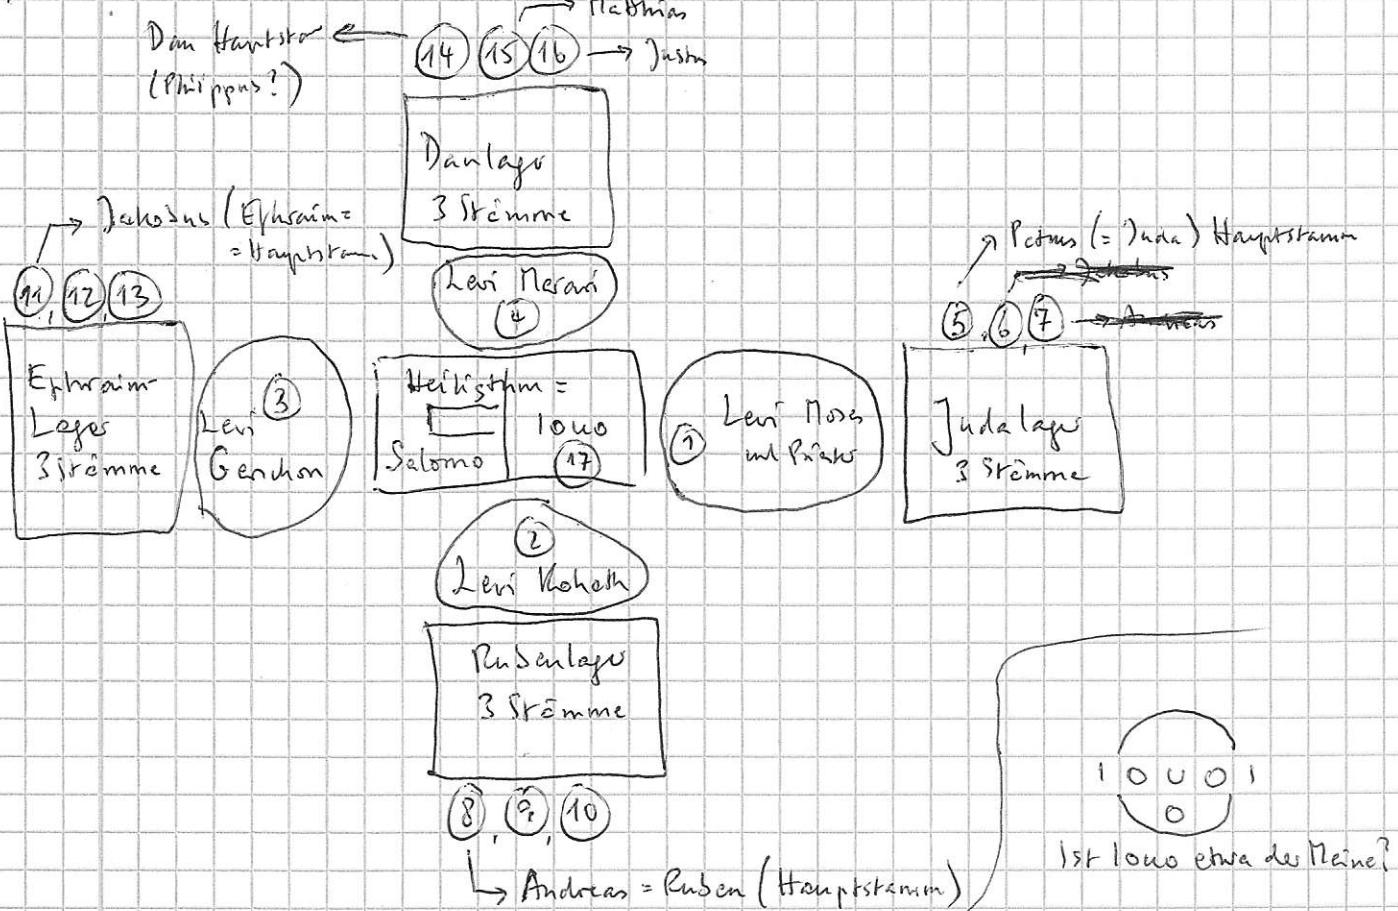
Matthias

Dan Hauptstam
(Philippus?)

14 15 16 Justus

Danlager
3 Stämme

Jakobus (Ephraim = Hauptstamm)

11 12 13

Levi Merari
4

Petrus (= Juda) Hauptstamm
~~Jakobus~~

5 6 7 ~~Andreas~~

Ephraim-Lager
3 Stämme

Levi 3
Gerchon

Heiligtum =
Salomo
1ouo
17

1 Levi Moses und Priester

Judalager
3 Stämme

2
Levi Kohath

Rubenlager
3 Stämme

8 9 10

Andreas = Ruben (Hauptstamm)

1 O U O 1
O

Ist 1ouo etwa der Meine?